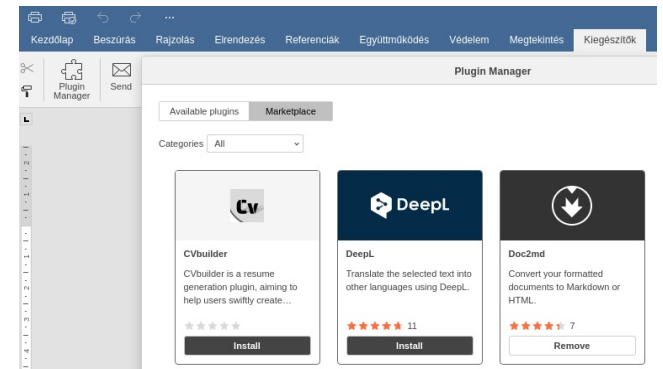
Kezdőlap Beszúrás Rajzolás Elrendezés Referenciák Együttműködés Védelem Megtekintés Kiegészítők

Plugin Manager

Send

Plugin Manager

Available plugins Marketplace

Categories All

Cv

CVbuilder

CVbuilder is a resume generation plugin, aiming to help users swiftly create...

Install

DeepL

DeepL

Translate the selected text into other languages using DeepL.

11

Install

Doc2md

Convert your formatted documents to Markdown or HTML.

7

Remove